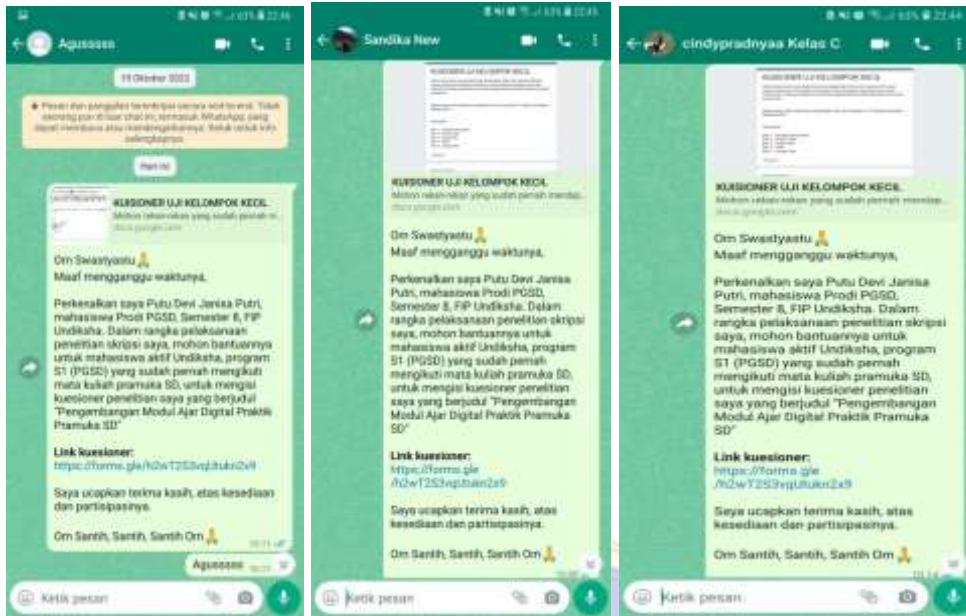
Agusasss

19 Oktober 2022

Pesan dan panggilan terenkripsi secara end-to-end. Tidak seorang pun di luar chat ini, termasuk WhatsApp, yang dapat membaca atau mendengarkannya. Ketuk untuk info selengkapnya.

Hari ini

KUISIONER UJI KELOMPOK KECIL
Mohon rekan-rekan yang sudah pernah m...
docs.google.com

Om Swastyastu🙏

Maaf mengganggu waktunya,

Perkenalkan saya Putu Devi Janisa Putri, mahasiswa Prodi PGSD, Semester 8, FIP Undiksha. Dalam rangka pelaksanaan penelitian skripsi saya, mohon bantuannya untuk mahasiswa aktif Undiksha, program S1 (PGSD) yang sudah pernah mengikuti mata kuliah pramuka SD, untuk mengisi kuesioner penelitian saya yang berjudul "Pengembangan Modul Ajar Digital Praktik Pramuka SD"

Link kuesioner:
https://forms.gle/h2wT2S3vqUtukn2x9

Saya ucapkan terima kasih, atas kesediaan dan partisipasinya.

Om Santih, Santih, Santih Om🙏

Agusasss

Ketik pesan

Sandika New

KUISIONER UJI KELOMPOK KECIL
Mohon rekan-rekan yang sudah pernah mendap...
docs.google.com

Om Swastyastu🙏
Maaf mengganggu waktunya,

Perkenalkan saya Putu Devi Janisa Putri, mahasiswa Prodi PGSD, Semester 8, FIP Undiksha. Dalam rangka pelaksanaan penelitian skripsi saya, mohon bantuannya untuk mahasiswa aktif Undiksha, program S1 (PGSD) yang sudah pernah mengikuti mata kuliah pramuka SD, untuk mengisi kuesioner penelitian saya yang berjudul "Pengembangan Modul Ajar Digital Praktik Pramuka SD"

Link kuesioner:
https://forms.gle/h2wT2S3vqUtukn2x9

Saya ucapkan terima kasih, atas kesediaan dan partisipasinya.

Om Santih, Santih, Santih Om🙏

Ketik pesan

cindypradnyaa Kelas C

KUISIONER UJI KELOMPOK KECIL
Mohon rekan-rekan yang sudah pernah m...
docs.google.com

Om Swastyastu🙏
Maaf mengganggu waktunya,

Perkenalkan saya Putu Devi Janisa Putri, mahasiswa Prodi PGSD, Semester 8, FIP Undiksha. Dalam rangka pelaksanaan penelitian skripsi saya, mohon bantuannya untuk mahasiswa aktif Undiksha, program S1 (PGSD) yang sudah pernah mengikuti mata kuliah pramuka SD, untuk mengisi kuesioner penelitian saya yang berjudul "Pengembangan Modul Ajar Digital Praktik Pramuka SD"

Link kuesioner:
https://forms.gle/h2wT2S3vqUtukn2x9

Saya ucapkan terima kasih, atas kesediaan dan partisipasinya.

Om Santih, Santih, Santih Om🙏

Ketik pesan